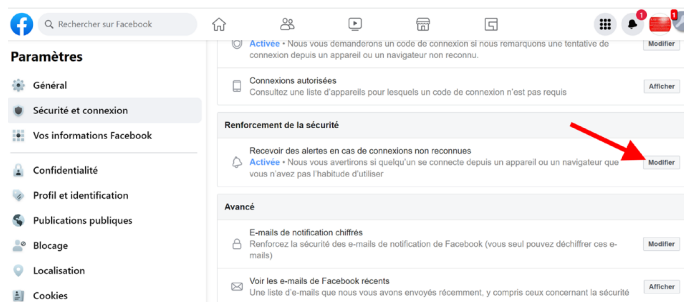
Rechercher sur Facebook

1

1

Paramètres

Général

Sécurité et connexion

Vos informations Facebook

Confidentialité

Profil et identification

Publications publiques

Blocage

Localisation

Cookies

Activée • Nous vous demanderons un code de connexion si nous remarquons une tentative de connexion depuis un appareil ou un navigateur non reconnu.

Modifier

Connexions autorisées
Consultez une liste d'appareils pour lesquels un code de connexion n'est pas requis

Afficher

Renforcement de la sécurité

Recevoir des alertes en cas de connexions non reconnues
Activée • Nous vous avertirons si quelqu'un se connecte depuis un appareil ou un navigateur que vous n'avez pas l'habitude d'utiliser

Modifier

Avancé

E-mails de notification chiffrés
Renforcez la sécurité des e-mails de notification de Facebook (vous seul pouvez déchiffrer ces e-mails)

Modifier

Voir les e-mails de Facebook récents
Une liste d'e-mails que nous vous avons envoyés récemment, y compris ceux concernant la sécurité

Afficher